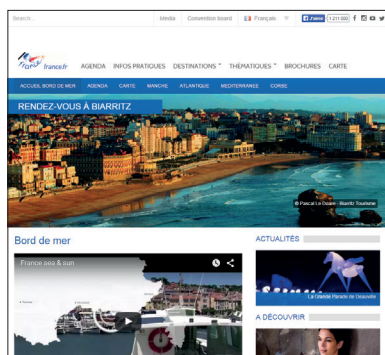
Search... Media Convention board Français f J'aime 1 211 000

France.fr AGENDA INFOS PRATIQUES DESTINATIONS THÉMATIQUES BROCHURES CARTE

ACCUEIL BORD DE MER AGENDA CARTE MANCHE ATLANTIQUE MEDITERRANEE CORSE

RENDEZ-VOUS À BIARRITZ

© Pascal Le Doaré - Biarritz Tourisme

Bord de mer

France sea & sun

ACTUALITÉS

La Grande Parade de Deauville

A DÉCOUVRIR